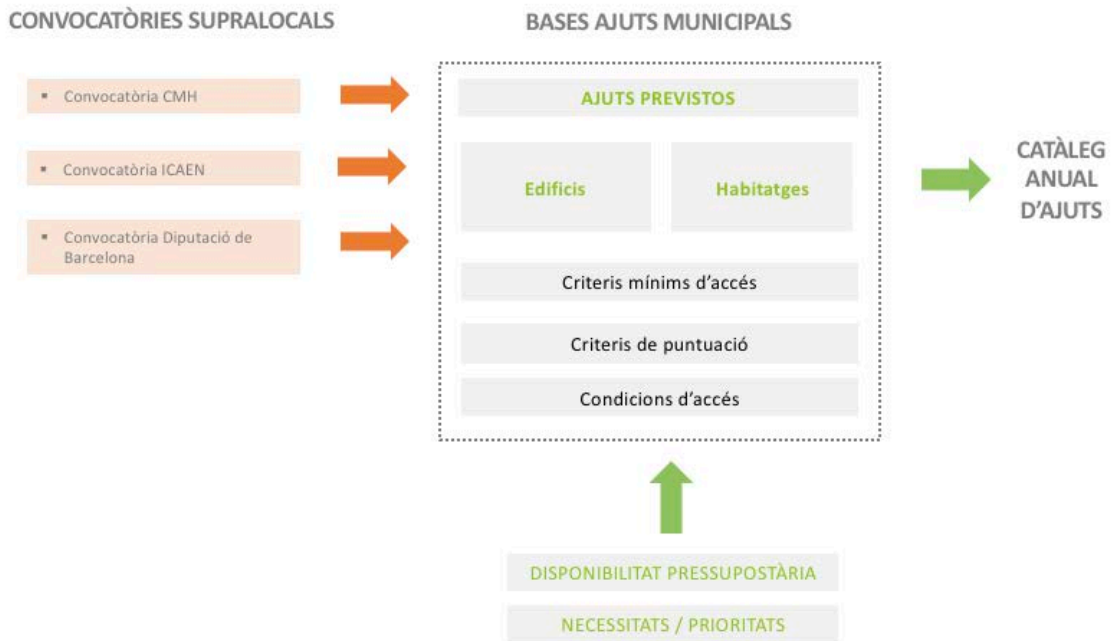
CONVOCATÒRIES SUPRALOCALS

- Convocatòria CMH
- Convocatòria ICAEN
- Convocatòria Diputació de Barcelona

BASES AJUTS MUNICIPALS

AJUTS PREVISTOS

Edificis

Habitatges

Criteris mínims d'accés

Criteris de puntuació

Condicions d'accés

CATÀLEG ANUAL D'AJUTS

DISPONIBILITAT PRESSUPOSTÀRIA

NECESSITATS / PRIORITATS